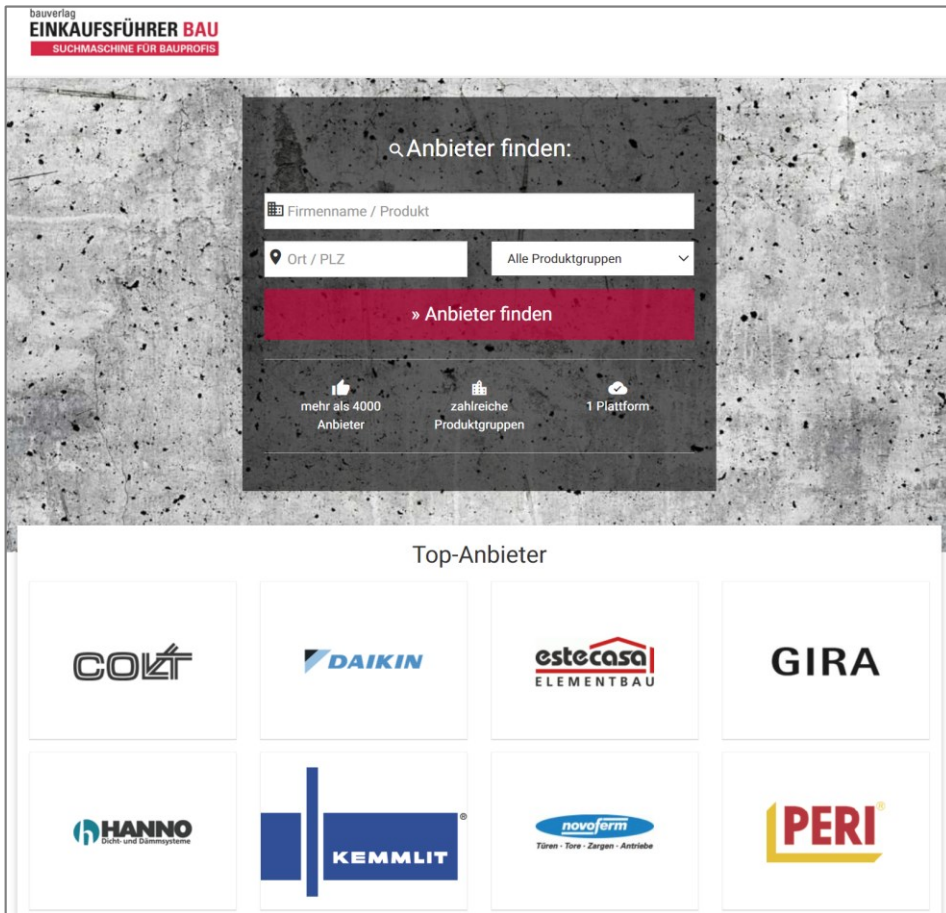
bauverlag
EINKAUFSFÜHRER BAU
SUCHMASCHINE FÜR BAUPROFIS

Anbieter finden:

Firmenname / Produkt

Ort / PLZ

Alle Produktgruppen

» Anbieter finden

mehr als 4000 Anbieter

zahlreiche Produktgruppen

1 Plattform

Top-Anbieter

COLT

DAIKIN

estecasa ELEMENTBAU

GIRA

HANNO Dicht- und Dämmsysteme

KEMMLIT

novoferm Türen · Tore · Zargen · Antriebe

PERI